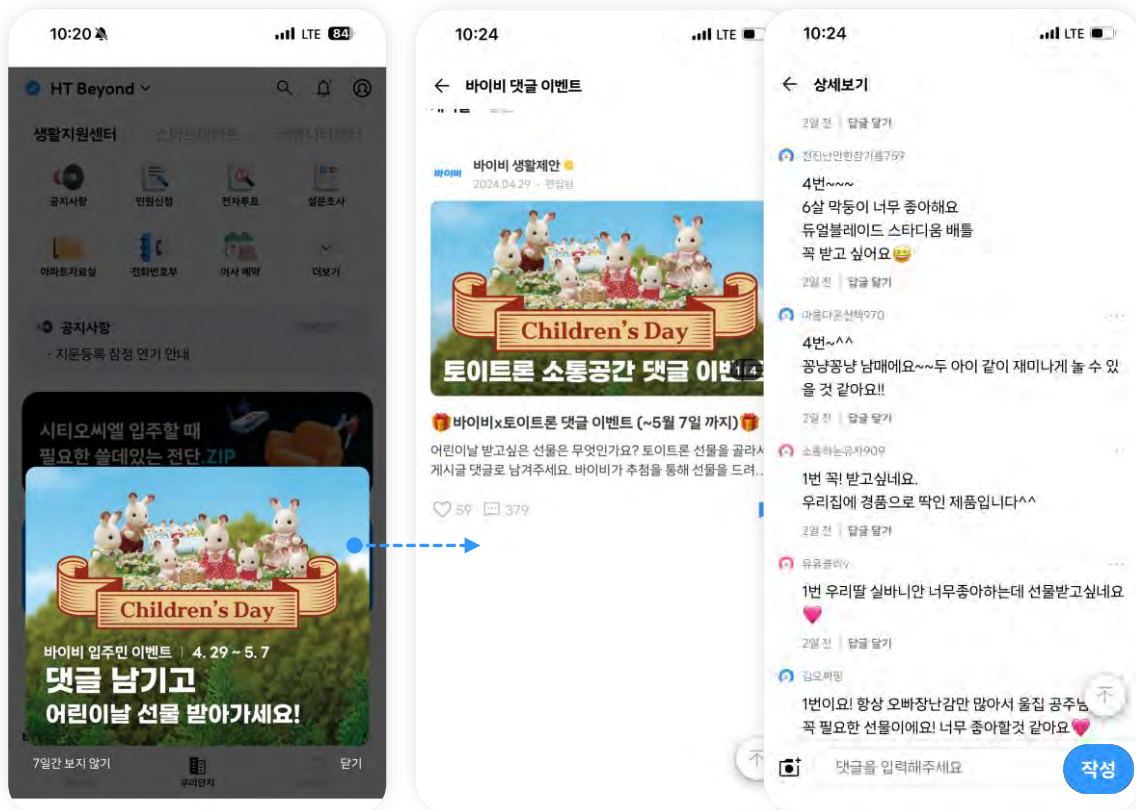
10:20 LTE 84

HT Beyond

생활지원센터 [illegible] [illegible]

공지사항 민원신청 전자투표 설문조사

아파트자료실 전화번호부 이사 예약 더보기

공지사항

· 지문등록 참정 연기 안내

시티오씨엘 입주할 때 필요한 쓸데있는 전단.ZIP

Children's Day

바이비 입주민 이벤트 | 4. 29 ~ 5. 7

댓글 남기고

어린이날 선물 받아가세요!

7일간 보지 않기

우리단지

닫기

10:24 LTE

바이비 댓글 이벤트

바이비 바이비 생활제안

2024.04.29 · 편집됨

Children's Day

토이트론 소통공간 댓글 이벤트

1/4

🎁바이비x토이트론 댓글 이벤트 (~5월 7일 까지)🎁

어린이날 받고싶은 선물은 무엇인가요? 토이트론 선물을 골라서 게시글 댓글로 남겨주세요. 바이비가 추첨을 통해 선물을 드려...

59 379

10:24 LTE

상세보기

2일 전 | 답글 달기

천진난만한참기름759

4번~~~
6살 막둥이 너무 좋아해요
듀얼블레이드 스타디움 배틀
꼭 받고 싶어요😄

2일 전 | 답글 달기

마음다온산책970

4번~^^
꽁냥꽁냥 남매에요~~두 아이 같이 재미나게 놀 수 있을 것 같아요!!

2일 전 | 답글 달기

소중하는유자909

1번 꼭! 받고싶네요.
우리집에 경품으로 딱인 제품입니다^^

2일 전 | 답글 달기

유유콩러v

1번 우리딸 실바니안 너무좋아하는데 선물받고싶네요💗

2일 전 | 답글 달기

김오퍼핑

1번이요! 항상 오빠장난감만 많아서 울집 공주님 꼭 필요한 선물이에요! 너무 좋아할것 같아요💗

댓글을 입력해주세요

작성